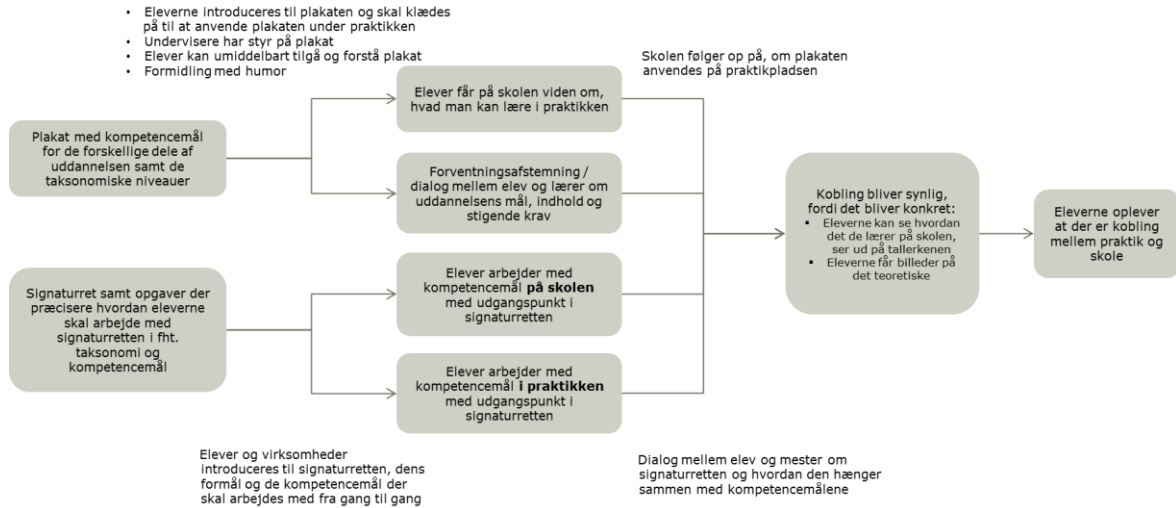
- Eleverne introduceres til plakaten og skal klædes på til at anvende plakaten under praktikken
- Undervisere har styr på plakat
- Elever kan umiddelbart tilgå og forstå plakat
- Formidling med humor

Skolen følger op på, om plakaten anvendes på praktikpladsen

Plakat med kompetencemål for de forskellige dele af uddannelsen samt de taksonomiske niveauer

Elever får på skolen viden om, hvad man kan lære i praktikken

Forventningsafstemning / dialog mellem elev og lærer om uddannelsens mål, indhold og stigende krav

Kobling bliver synlig, fordi det bliver konkret:
- Eleverne kan se hvordan det de lærer på skolen, ser ud på tallerkenen
- Eleverne får billeder på det teoretiske

Eleverne oplever at der er kobling mellem praktik og skole

Signaturret samt opgaver der præcisere hvordan eleverne skal arbejde med signaturretten i fht. taksonomi og kompetencemål

Elever arbejder med kompetencemål **på skolen** med udgangspunkt i signaturretten

Elever arbejder med kompetencemål **i praktikken** med udgangspunkt i signaturretten

Elever og virksomheder introduceres til signaturretten, dens formål og de kompetencemål der skal arbejdes med fra gang til gang

Dialog mellem elev og mester om signaturretten og hvordan den hænger sammen med kompetencemålene